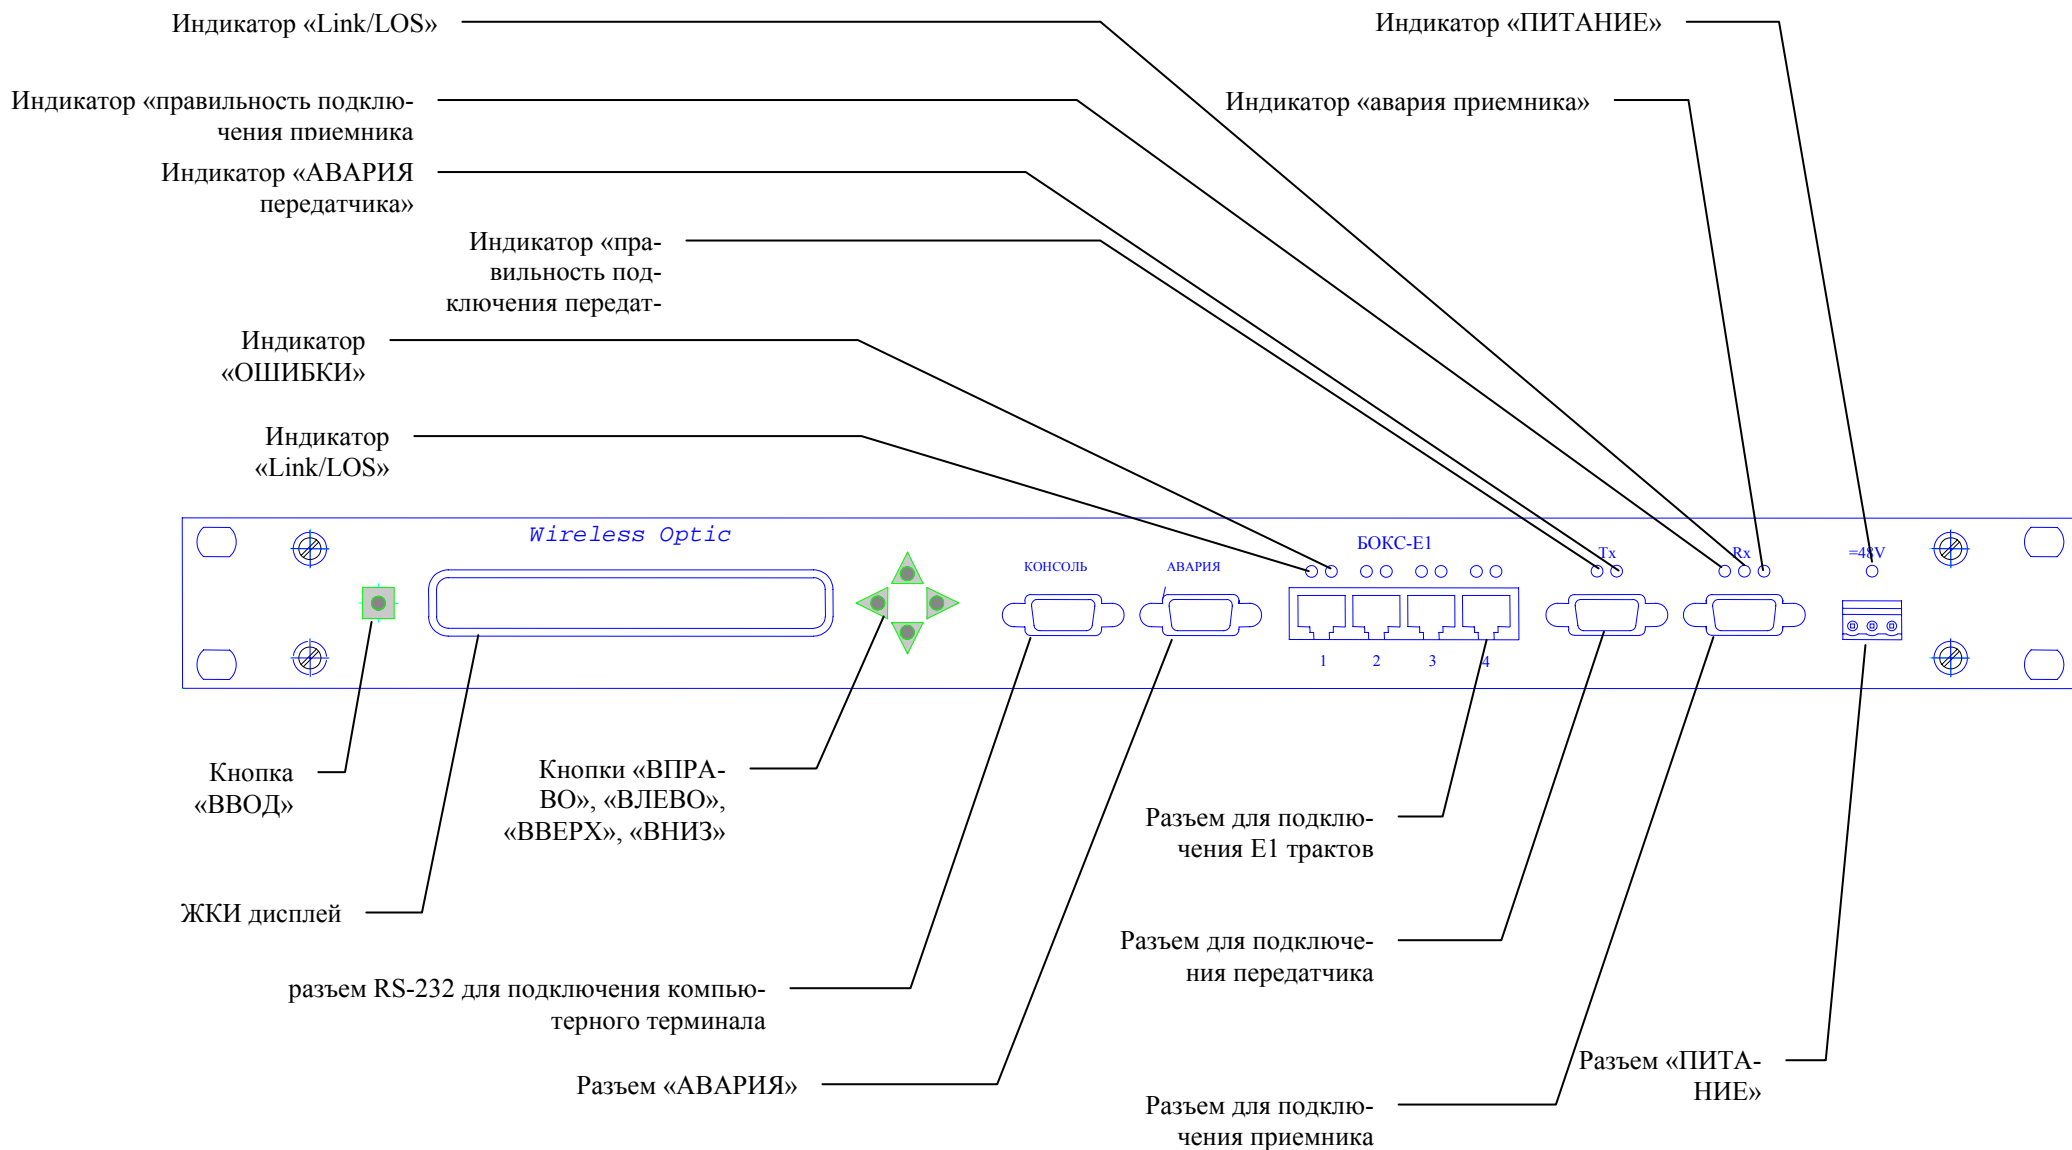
Индикатор «Link/LOS»

Индикатор «ПИТАНИЕ»

Индикатор «правильность подключения приемника

Индикатор «авария приемника»

Индикатор «АВАРИЯ передатчика»

Индикатор «правильность подключения передат-

Индикатор «ОШИБКИ»

Индикатор «Link/LOS»

Wireless Optic

КОНСОЛЬ

АВАРИЯ

БОКС-Е1

Tx

Rx

=48V

1

2

3

4

Кнопка «ВВОД»

Кнопки «ВПРАВО», «ВЛЕВО», «ВВЕРХ», «ВНИЗ»

ЖКИ дисплей

Разъем для подключения Е1 трактов

Разъем для подключения передатчика

разъем RS-232 для подключения компьютерного терминала

Разъем «АВАРИЯ»

Разъем «ПИТАНИЕ»

Разъем для подключения приемника